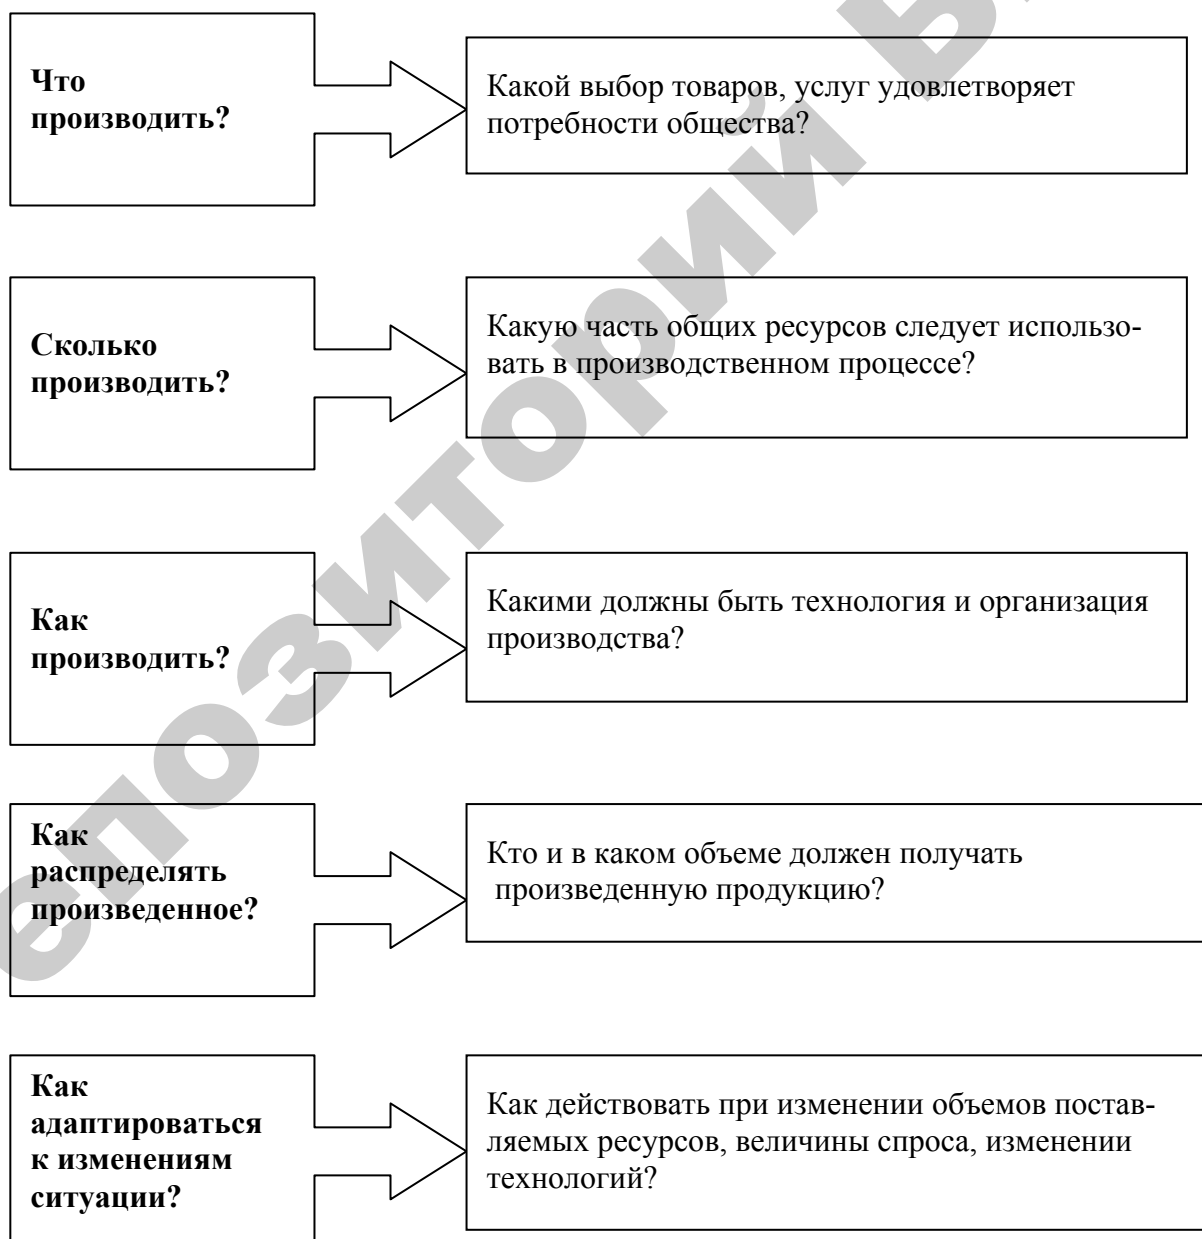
Что производить?

Какой выбор товаров, услуг удовлетворяет потребности общества?

Сколько производить?

Какую часть общих ресурсов следует использовать в производственном процессе?

Как производить?

Какими должны быть технология и организация производства?

Как распределять произведенное?

Кто и в каком объеме должен получать произведенную продукцию?

Как адаптироваться к изменениям ситуации?

Как действовать при изменении объемов поставляемых ресурсов, величины спроса, изменении технологий?

епозиторий Б